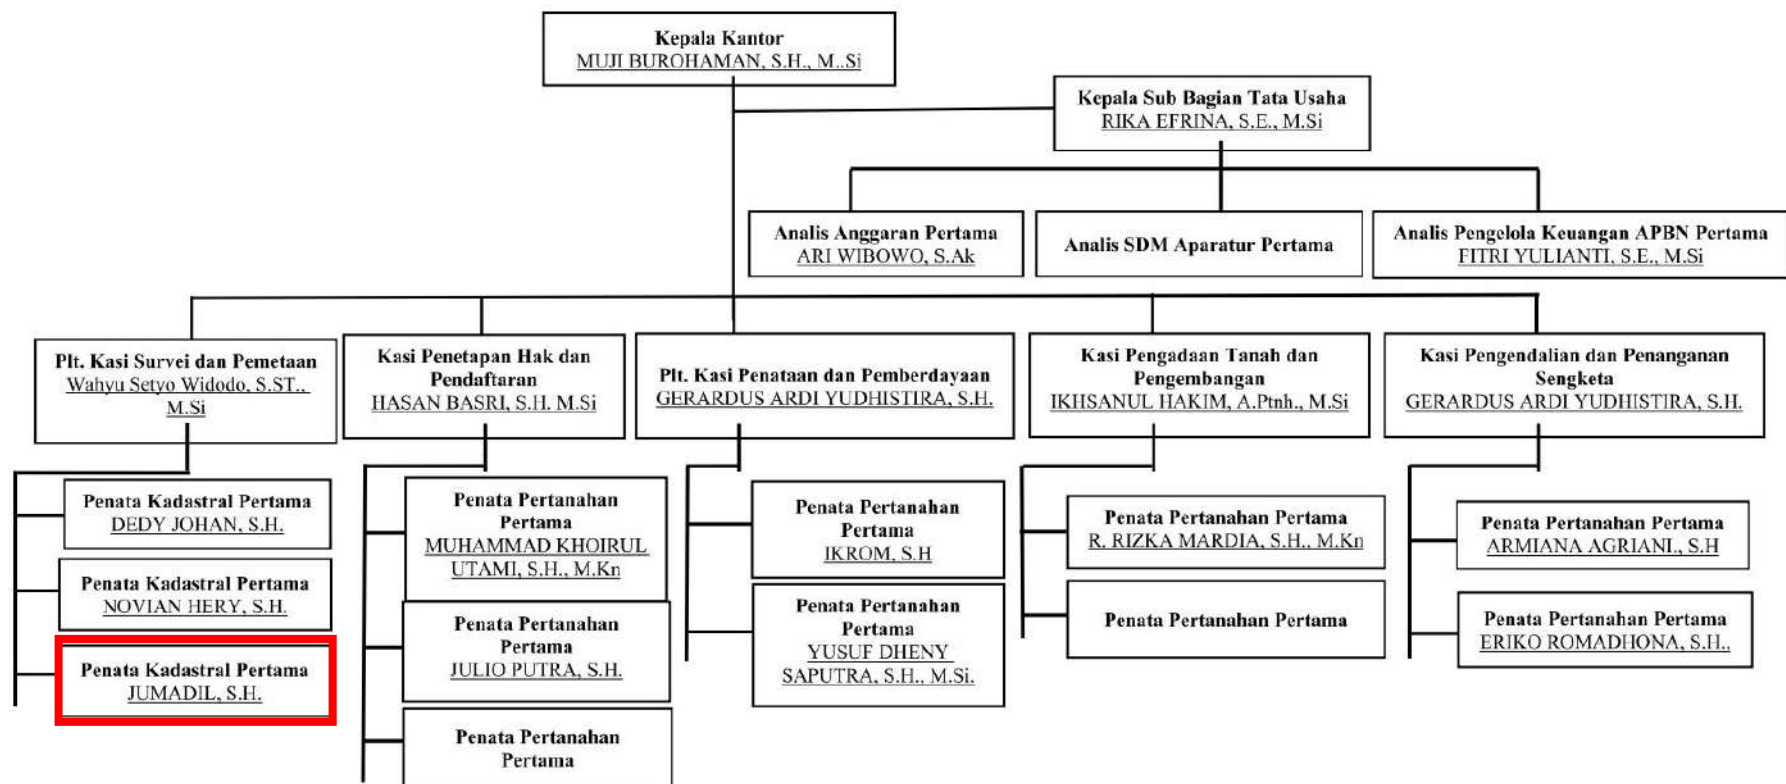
Kepala Kantor
MUJI BUROHAMAN, S.H., M..Si

Kepala Sub Bagian Tata Usaha
RIKA EFRINA, S.E., M.Si

Analis Anggaran Pertama
ARI WIBOWO, S.Ak

Analis SDM Aparatur Pertama

Analis Pengelola Keuangan APBN Pertama
FITRI YULIANTI, S.E., M.Si

Plt. Kasi Survei dan Pemetaan
Wahyu Setyo Widodo, S.ST., M.Si

Penata Kadastral Pertama
DEDY JOHAN, S.H.

Penata Kadastral Pertama
NOVIAN HERY, S.H.

Penata Kadastral Pertama
JUMADIL, S.H.

Kasi Penetapan Hak dan Pendaftaran
HASAN BASRI, S.H. M.Si

Penata Pertanahan Pertama
MUHAMMAD KHOIRUL UTAMI, S.H., M.Kn

Penata Pertanahan Pertama
JULIO PUTRA, S.H.

Penata Pertanahan Pertama

Plt. Kasi Penataan dan Pemberdayaan
GERARDUS ARDI YUDHISTIRA, S.H.

Penata Pertanahan Pertama
IKROM, S.H

Penata Pertanahan Pertama
YUSUF DHENY SAPUTRA, S.H., M.Si.

Kasi Pengadaan Tanah dan Pengembangan
IKHSANUL HAKIM, A.Ptnh., M.Si

Penata Pertanahan Pertama
R. RIZKA MARDIA, S.H., M.Kn

Penata Pertanahan Pertama

Kasi Pengendalian dan Penanganan Sengketa
GERARDUS ARDI YUDHISTIRA, S.H.

Penata Pertanahan Pertama
ARMIANA AGRIANI., S.H

Penata Pertanahan Pertama
ERIKO ROMADHONA, S.H.,